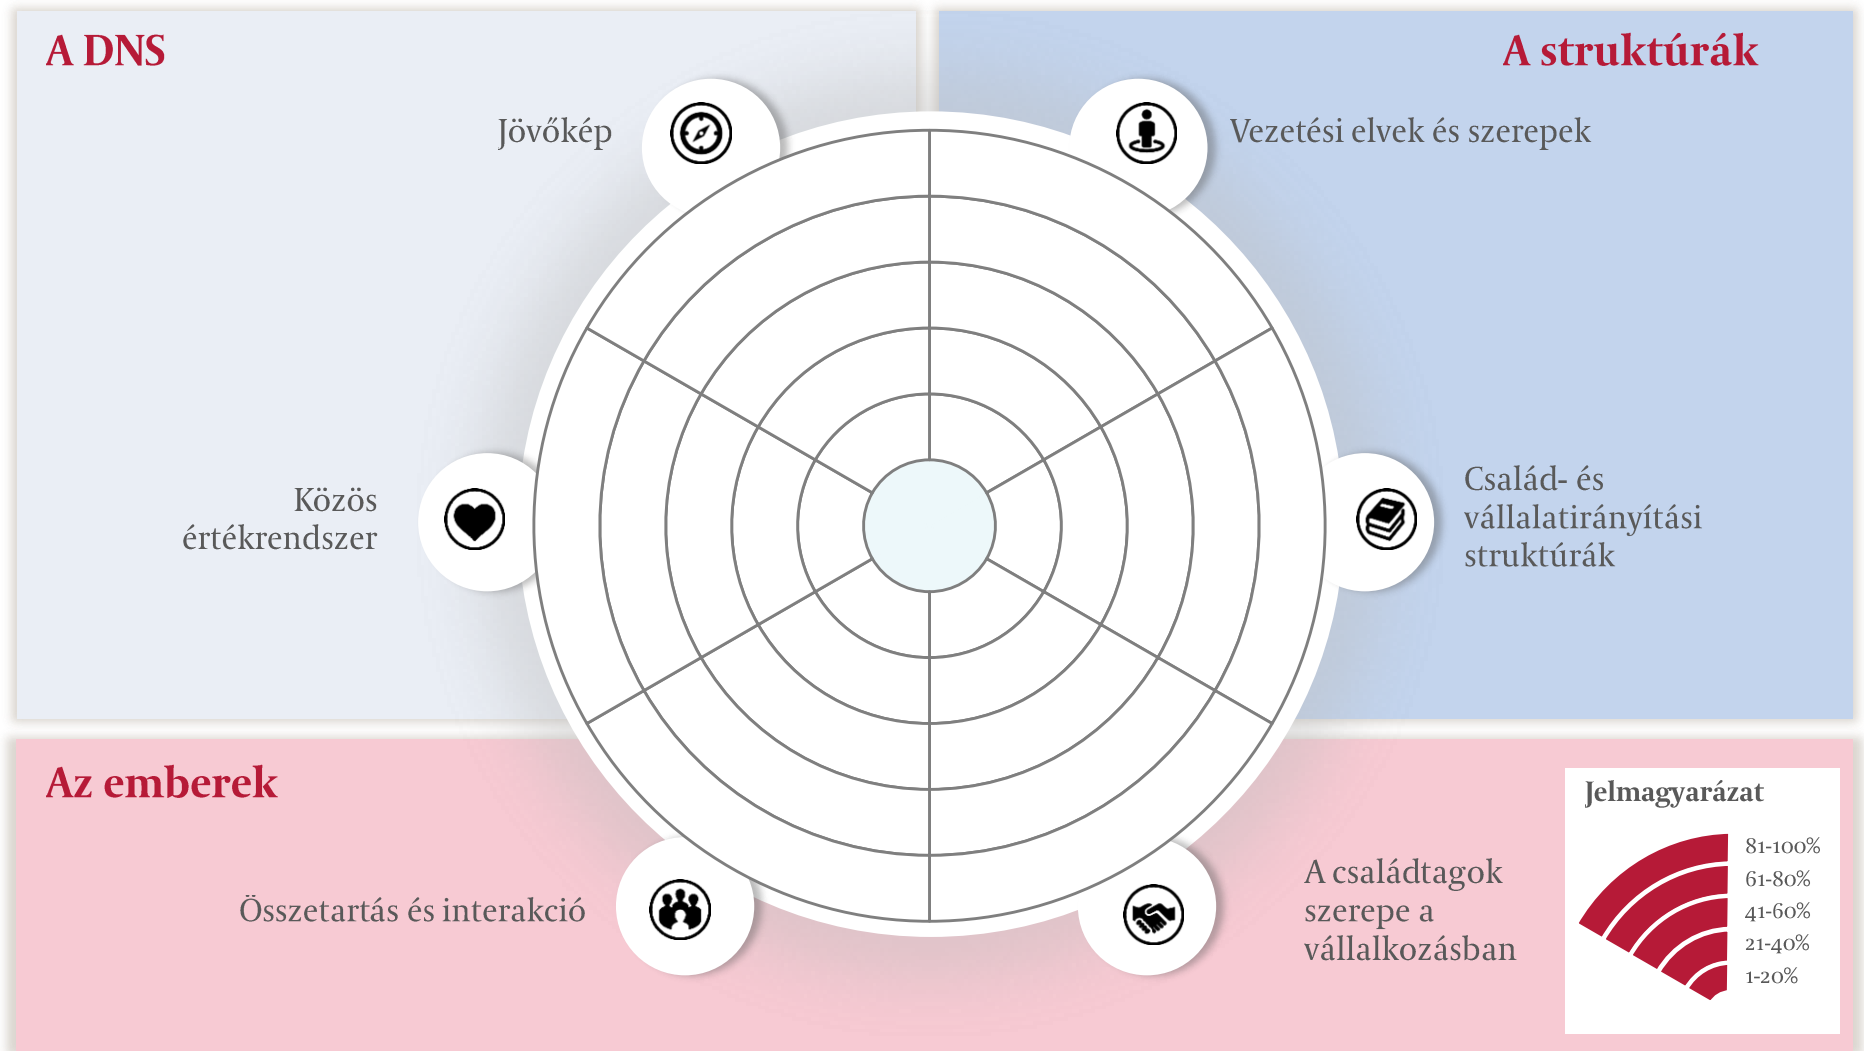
A DNS

A struktúrák

Jövőkép

Vezetési elvek és szerepek

Közös értékrendszer

Család- és vállalatirányítási struktúrák

Az emberek

Összetartás és interakció

A családtagok szerepe a vállalkozásban

Jelmagyarázat

81-100%
61-80%
41-60%
21-40%
1-20%